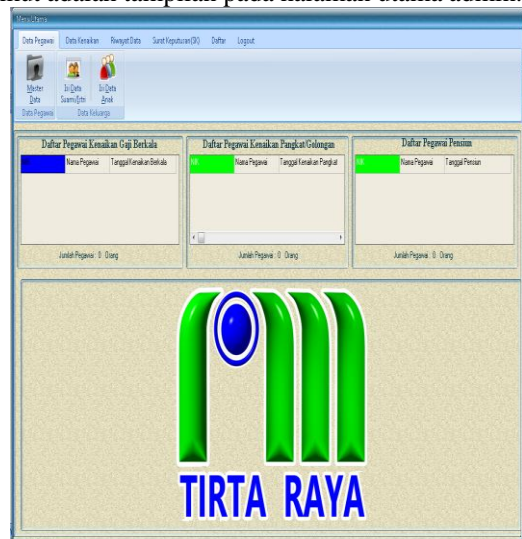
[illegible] adalah tampilan pada halaman utama admin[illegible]

Menu Utama

Data Pegawai Data Kenaikan Riwayat Data Surat Keputusan(SK) Daftar Logout

Master Data
Isi Data Suami/Istri
Isi Data Anak

Data Pegawai Data Keluarga

Daftar Pegawai Kenaikan Gaji Berkala

| NIK | Nama Pegawai | Tanggal Kenaikan Berkala |
|---|---|---|

Jumlah Pegawai : 0 Orang

Daftar Pegawai Kenaikan Pangkat/Golongan

| NIK | Nama Pegawai | Tanggal Kenaikan Pangkat |
|---|---|---|

Jumlah Pegawai : 0 Orang

Daftar Pegawai Pensiun

| NIK | Nama Pegawai | Tanggal Pensiun |
|---|---|---|

Jumlah Pegawai : 0 Orang

TIRTA RAYA